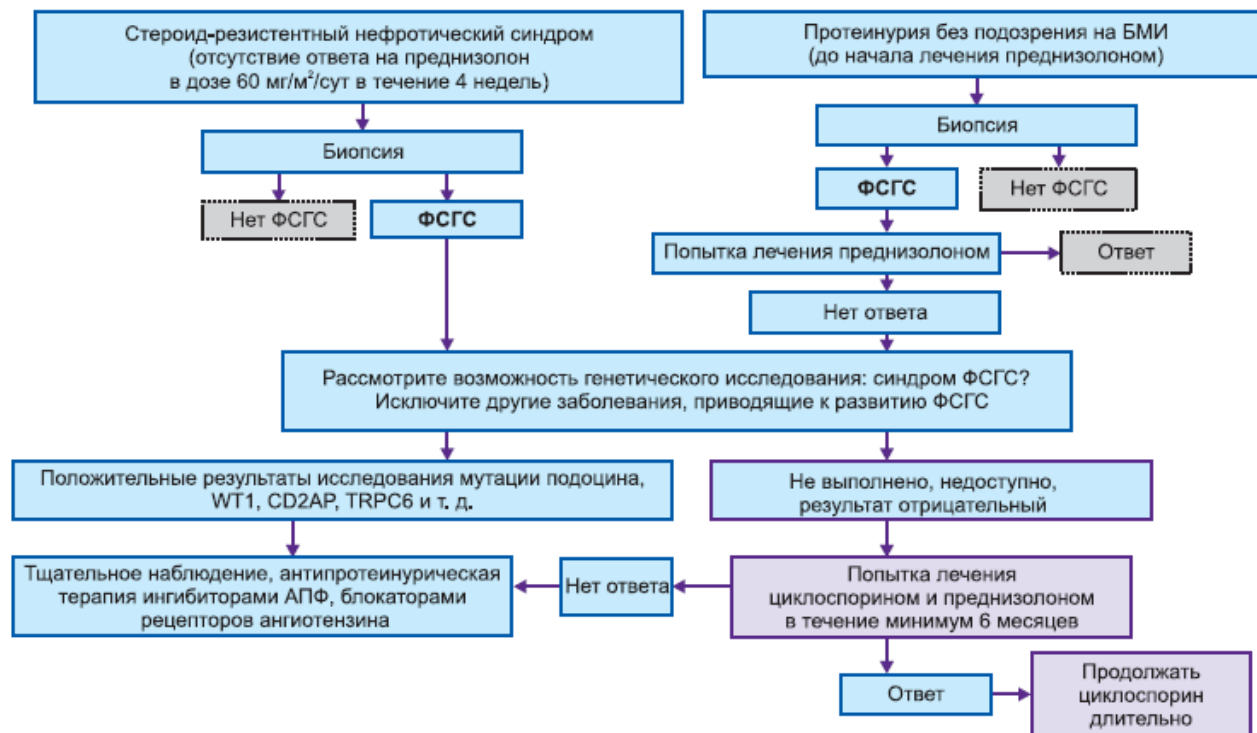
Стероид-резистентный нефротический синдром (отсутствие ответа на преднизолон в дозе 60 мг/м$^2$/сут в течение 4 недель)

Протеинурия без подозрения на БМИ (до начала лечения преднизолоном)

Биопсия

Биопсия

Нет ФСГС

ФСГС

ФСГС

Нет ФСГС

Попытка лечения преднизолоном

Ответ

Нет ответа

Рассмотрите возможность генетического исследования: синдром ФСГС? Исключите другие заболевания, приводящие к развитию ФСГС

Положительные результаты исследования мутации подоцина, WT1, CD2AP, TRPC6 и т. д.

Не выполнено, недоступно, результат отрицательный

Тщательное наблюдение, антипротеинурическая терапия ингибиторами АПФ, блокаторами рецепторов ангиотензина

Нет ответа

Попытка лечения циклоспорином и преднизолоном в течение минимум 6 месяцев

Ответ

Продолжать циклоспорин длительно